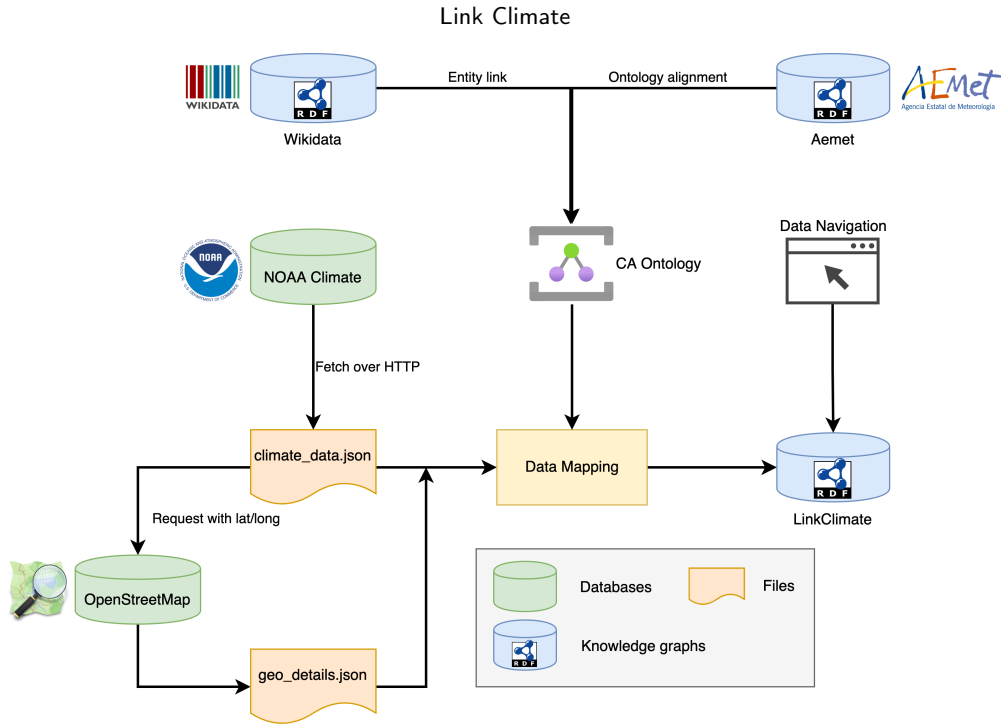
Link Climate

WIKIDATA

RDF

Wikidata

Entity link

Ontology alignment

RDF

Aemet

AEMet
Agencia Estatal de Meteorología

NOAA

NOAA Climate

CA Ontology

Data Navigation

Fetch over HTTP

climate_data.json

Data Mapping

RDF

LinkClimate

Request with lat/long

OpenStreetMap

geo_details.json

Databases

Files

RDF

Knowledge graphs